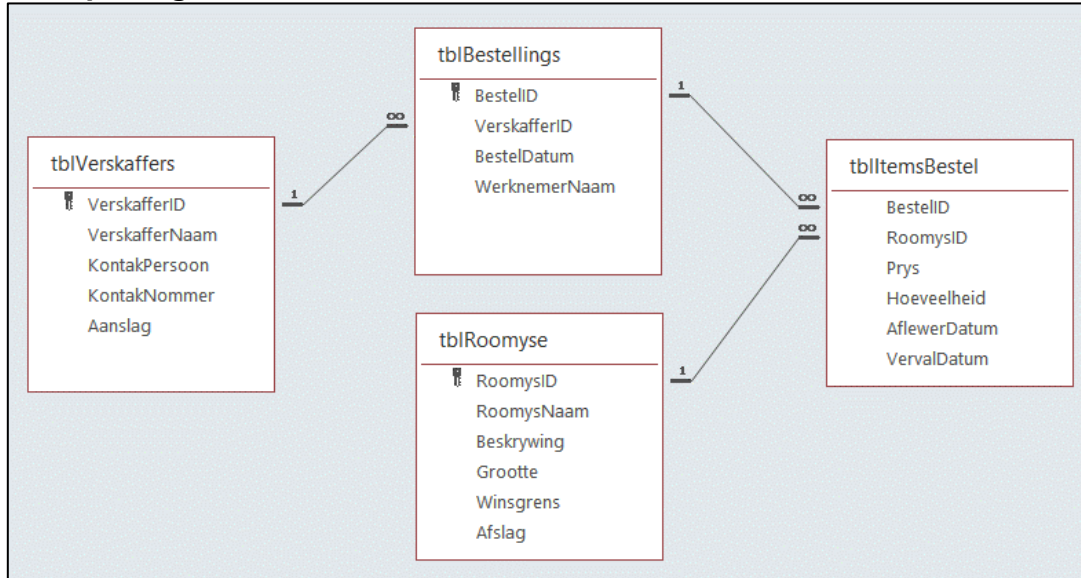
tblVerskaffers
VerskafferID
VerskafferNaam
KontakPersoon
KontakNommer
Aanslag

1

∞

tblBestellings
BestelID
VerskafferID
BestelDatum
WerknemerNaam

1

∞

tblItemsBestel
BestelID
RoomysID
Prys
Hoeveelheid
AflewerDatum
VervalDatum

∞

1

tblRoomyse
RoomysID
RoomysNaam
Beskrywing
Grootte
Winsgrens
Afslag